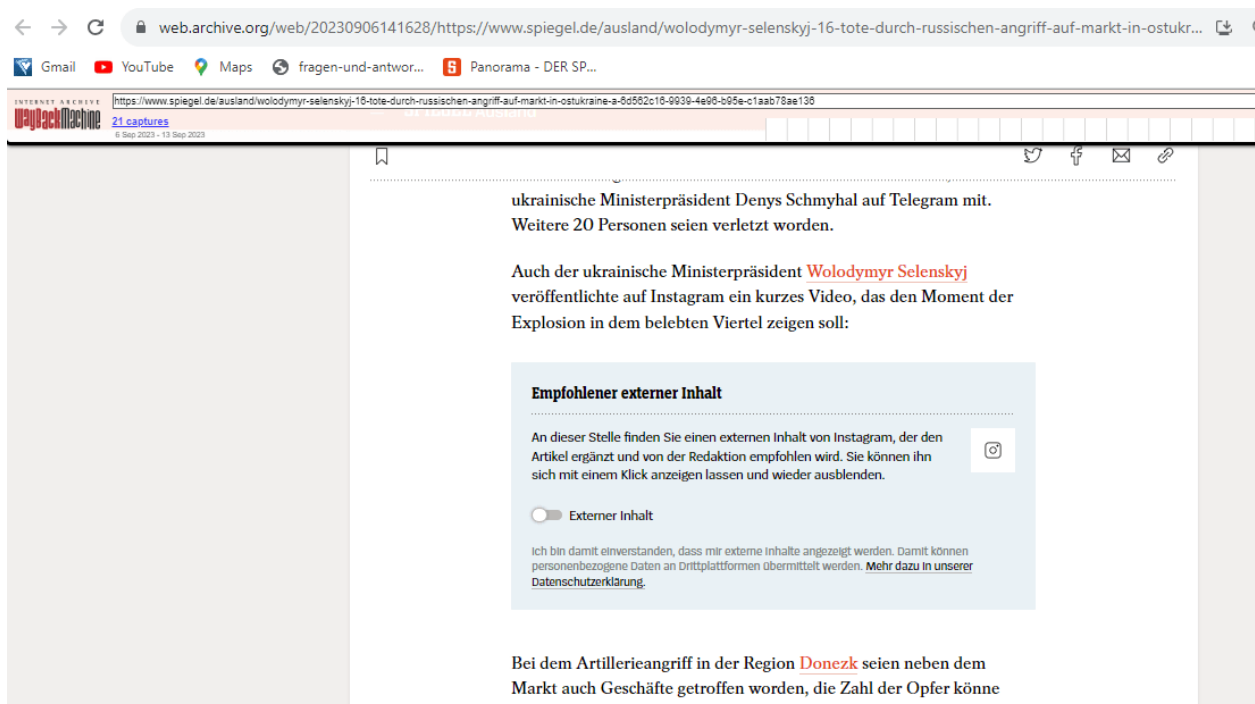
web.archive.org/web/20230906141628/https://www.spiegel.de/ausland/wolodymyr-selenskyj-16-tote-durch-russischen-angriff-auf-markt-in-ostukr...

Gmail YouTube Maps fragen-und-antwor... Panorama - DER SP...

INTERNET ARCHIVE WaybackMachine https://www.spiegel.de/ausland/wolodymyr-selenskyj-16-tote-durch-russischen-angriff-auf-markt-in-ostukraine-a-6d562c16-9939-4e96-b95e-c1aab78ae136

21 captures
6 Sep 2023 - 13 Sep 2023

ukrainische Ministerpräsident Denys Schmyhal auf Telegram mit. Weitere 20 Personen seien verletzt worden.

Auch der ukrainische Ministerpräsident Wolodymyr Selenskyj veröffentlichte auf Instagram ein kurzes Video, das den Moment der Explosion in dem belebten Viertel zeigen soll:

Empfohlener externer Inhalt

An dieser Stelle finden Sie einen externen Inhalt von Instagram, der den Artikel ergänzt und von der Redaktion empfohlen wird. Sie können ihn sich mit einem Klick anzeigen lassen und wieder ausblenden.

Externer Inhalt

Ich bin damit einverstanden, dass mir externe Inhalte angezeigt werden. Damit können personenbezogene Daten an Drittplattformen übermittelt werden. Mehr dazu in unserer Datenschutzerklärung.

Bei dem Artillerieangriff in der Region Donezk seien neben dem Markt auch Geschäfte getroffen worden, die Zahl der Opfer könne